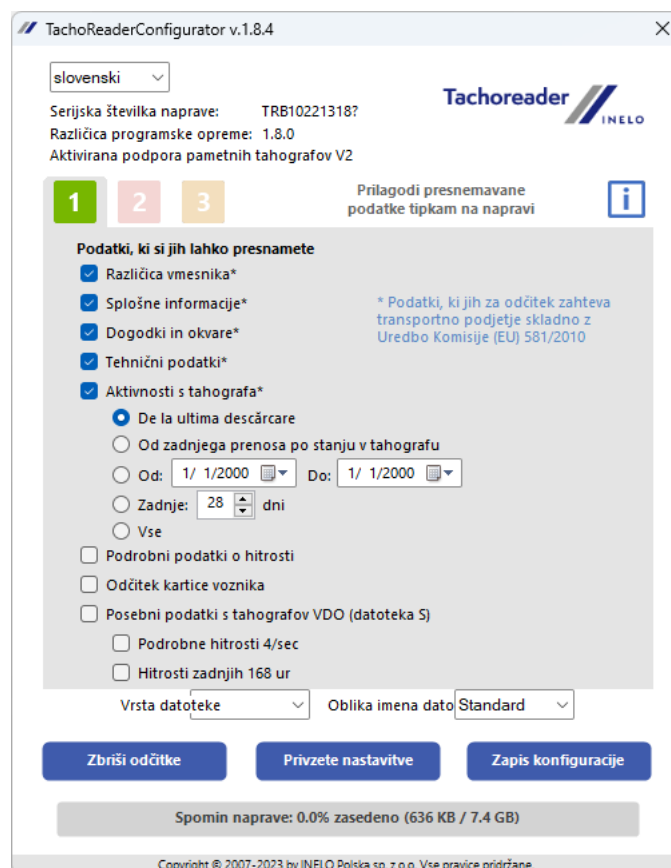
TachoReaderConfigurator v.1.8.4

slovenski

Serijska številka naprave: TRB10221318?
Različica programske opreme: 1.8.0
Aktivirana podpora pametnih tahografov V2

Tachoreader INELO

1 2 3

Prilagodi presnemavane podatke tipkam na napravi

i

Podatki, ki si jih lahko presnamete

Različica vmesnika*
Splošne informacije*
Dogodki in okvare*
Tehnični podatki*
Aktivnosti s tahografa*

* Podatki, ki jih za odčitek zahteva transportno podjetje skladno z Uredbo Komisije (EU) 581/2010

De la ultima descărcare
Od zadnjega prenosa po stanju v tahografu
Od: 1/ 1/2000 Do: 1/ 1/2000
Zadnje: 28 dni
Vse

Podrobni podatki o hitrosti
Odčitek kartice voznika
Posebni podatki s tahografov VDO (datoteka S)
Podrobne hitrosti 4/sec
Hitrosti zadnjih 168 ur

Vrsta datoteke
Oblika imena dato Standard

Zbriši odčitke
Privzete nastavitve
Zapis konfiguracije

Spomin naprave: 0.0% zasedeno (636 KB / 7.4 GB)

Copyright © 2007-2023 by INELO Polska sp. z o.o. Vse pravice pridržane